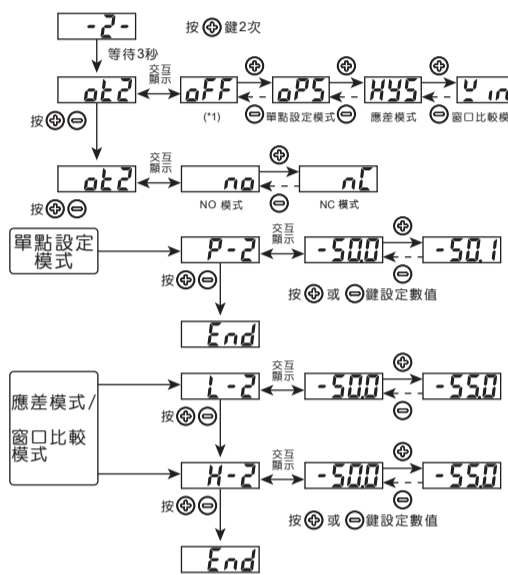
-2-

按⊕鍵2次

等待3秒

ot2

交互顯示

oFF

⊕

oPS

⊕

HYS

⊕

Win

按⊕⊖

(*1)

⊖單點設定模式⊖

應差模式

⊖窗口比較模

ot2

交互顯示

no

⊕

nC

⊖

NO 模式

NC 模式

按⊕⊖

單點設定模式

P-2

交互顯示

-50.0

⊕

-50.1

⊖

按⊕⊖

按⊕或⊖鍵設定數值

End

應差模式/窗口比較模式

L-2

交互顯示

-50.0

⊕

-55.0

⊖

按⊕⊖

H-2

交互顯示

-50.0

⊕

-55.0

⊖

按⊕或⊖鍵設定數值

End